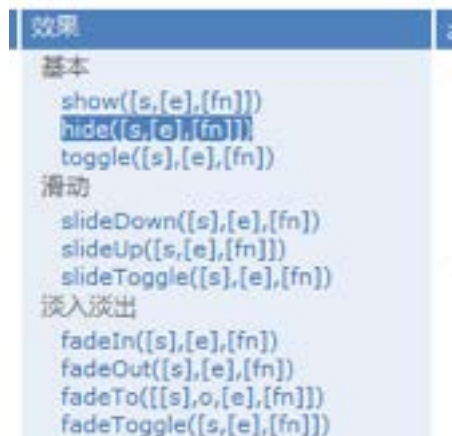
效果
基本
show([s,[e],[fn]])
hide([s,[e],[fn]])
toggle([s],[e],[fn])
滑动
slideDown([s],[e],[fn])
slideUp([s,[e],[fn]])
slideToggle([s],[e],[fn])
淡入淡出
fadeIn([s],[e],[fn])
fadeOut([s],[e],[fn])
fadeTo([[s],o,[e],[fn]])
fadeToggle([s,[e],[fn]])